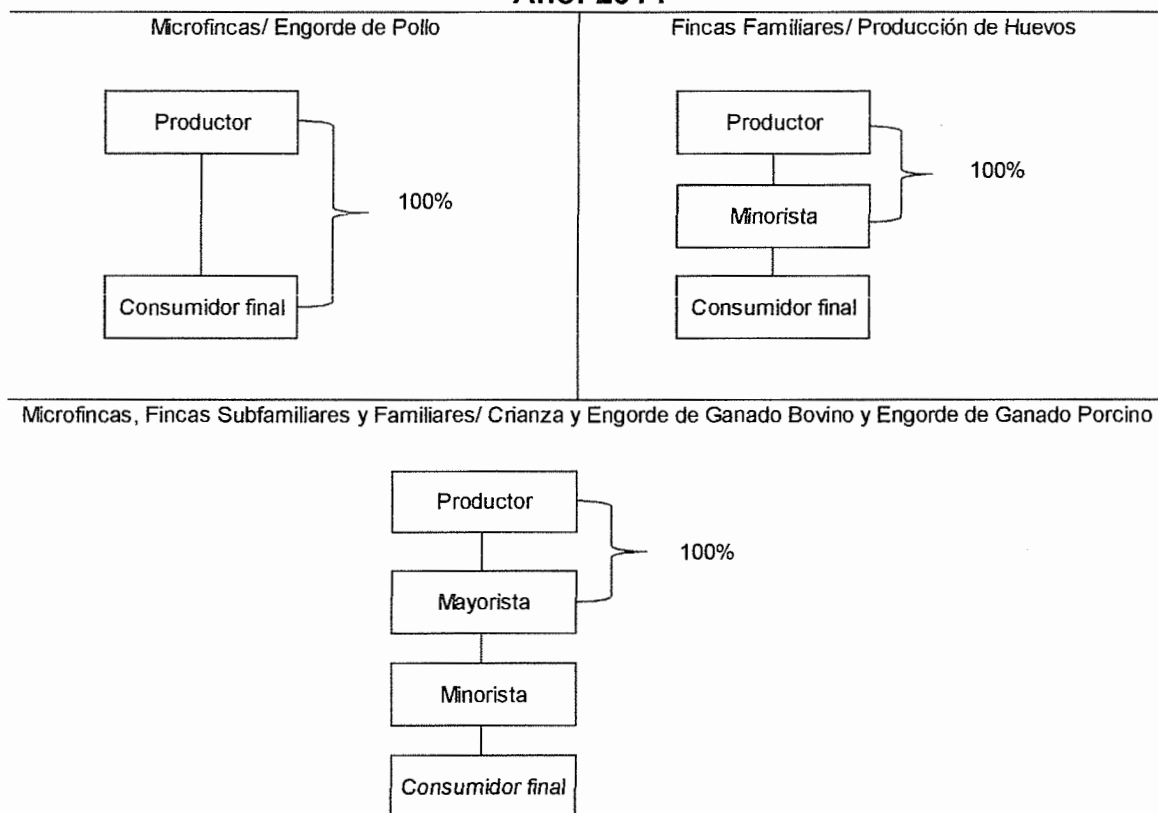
Año: 2011

Microfincas/ Engorde de Pollo

Productor

100%

Consumidor final

Fincas Familiares/ Producción de Huevos

Productor

100%

Minorista

Consumidor final

Microfincas, Fincas Subfamiliares y Familiares/ Crianza y Engorde de Ganado Bovino y Engorde de Ganado Porcino

Productor

100%

Mayorista

Minorista

Consumidor final